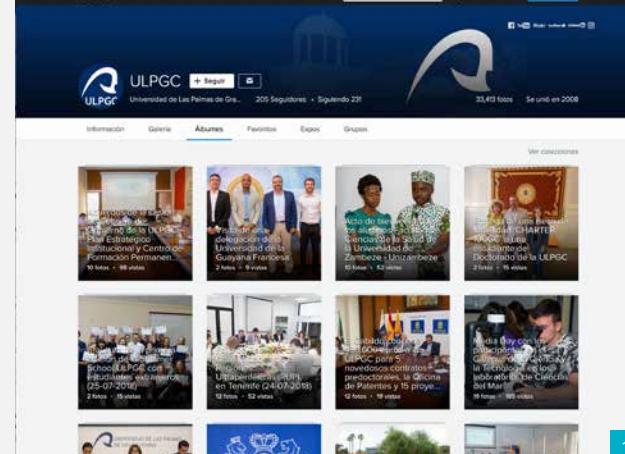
ULPGC
ULPGC
+ Seguir
Universidad de Las Palmas de Gra...
205 Seguidores · Siguiendo 231
33,413 fotos
Se unió en 2008

Información
Galería
Álbumes
Favoritos
Expos
Grupos

Ver colecciones

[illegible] de la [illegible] Gobierno de la ULPGC Plan Estratégico Institucional y Centro de Formación Permanen...
10 fotos · 98 vistas

Visita de una delegación de la Universidad de la Guayana Francesa
2 fotos · 9 vistas

Acto de bienvenida a los alumnos de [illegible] Ciencias de la Salud de la Universidad de Zambeze - Unizambeze
10 fotos · 52 vistas

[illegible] de la firma de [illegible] CHARTER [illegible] de la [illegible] Doctorado de la ULPGC
2 fotos · 15 vistas

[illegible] School ULPGC con estudiantes extranjeros (25-07-2018)
2 fotos · 15 vistas

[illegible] Universidades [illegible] (RUP) en Tenerife (24-07-2018)
12 fotos · 52 vistas

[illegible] ULPGC para 5 novedosos contratos predoctorales, la Oficina de Patentes y 15 proye...
12 fotos · 19 vistas

Media Day con los principales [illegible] la Tecnología en los laboratorios de Ciencias del Mar
18 fotos · 185 vistas